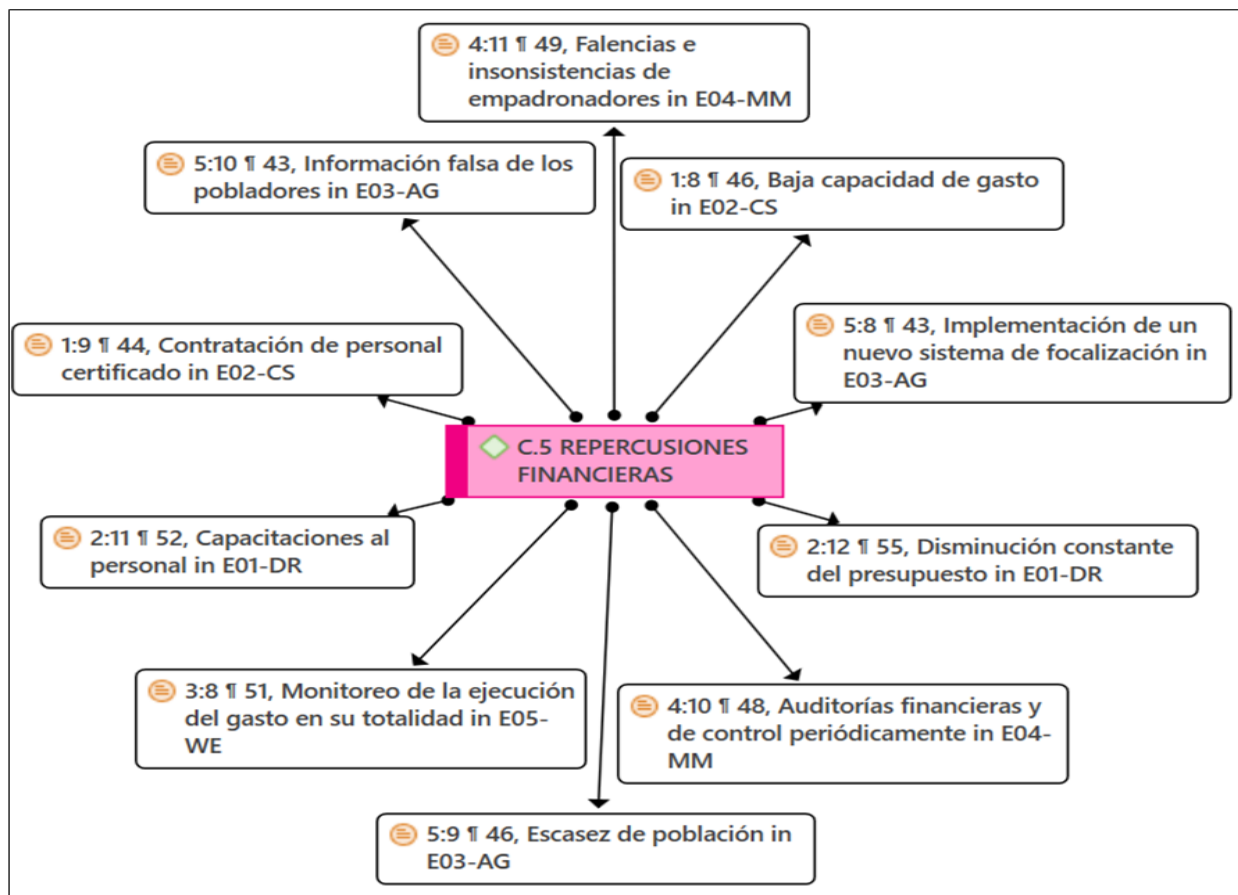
4:11 ¶ 49, Falencias e insonsistencias de empadronadores in E04-MM

5:10 ¶ 43, Información falsa de los pobladores in E03-AG

1:8 ¶ 46, Baja capacidad de gasto in E02-CS

1:9 ¶ 44, Contratación de personal certificado in E02-CS

5:8 ¶ 43, Implementación de un nuevo sistema de focalización in E03-AG

C.5 REPERCUSIONES FINANCIERAS

2:11 ¶ 52, Capacitaciones al personal in E01-DR

2:12 ¶ 55, Disminución constante del presupuesto in E01-DR

3:8 ¶ 51, Monitoreo de la ejecución del gasto en su totalidad in E05-WE

4:10 ¶ 48, Auditorías financieras y de control periódicamente in E04-MM

5:9 ¶ 46, Escasez de población in E03-AG